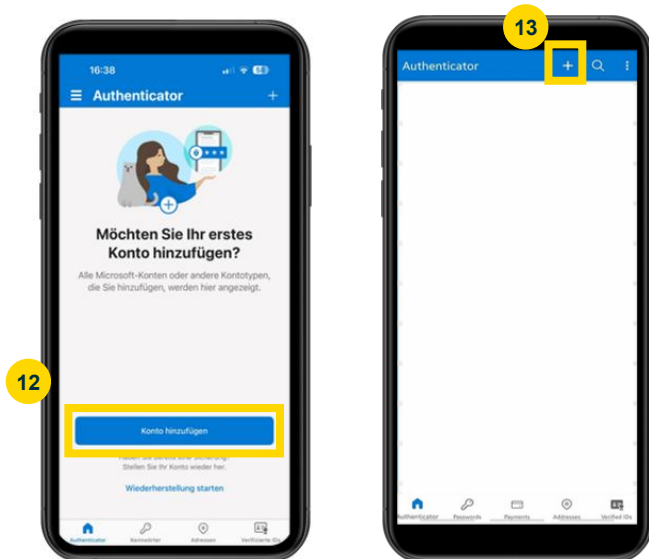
16:38

Authenticator

Möchten Sie Ihr erstes Konto hinzufügen?

Alle Microsoft-Konten oder andere Kontotypen, die Sie hinzufügen, werden hier angezeigt.

12

Konto hinzufügen

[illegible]
Stellen Sie Ihr Konto wieder her.

Wiederherstellung starten

Authenticator Kennwörter Adressen Verifizierte IDs

13

Authenticator

Authenticator Passwords Payments Addresses Verified IDs